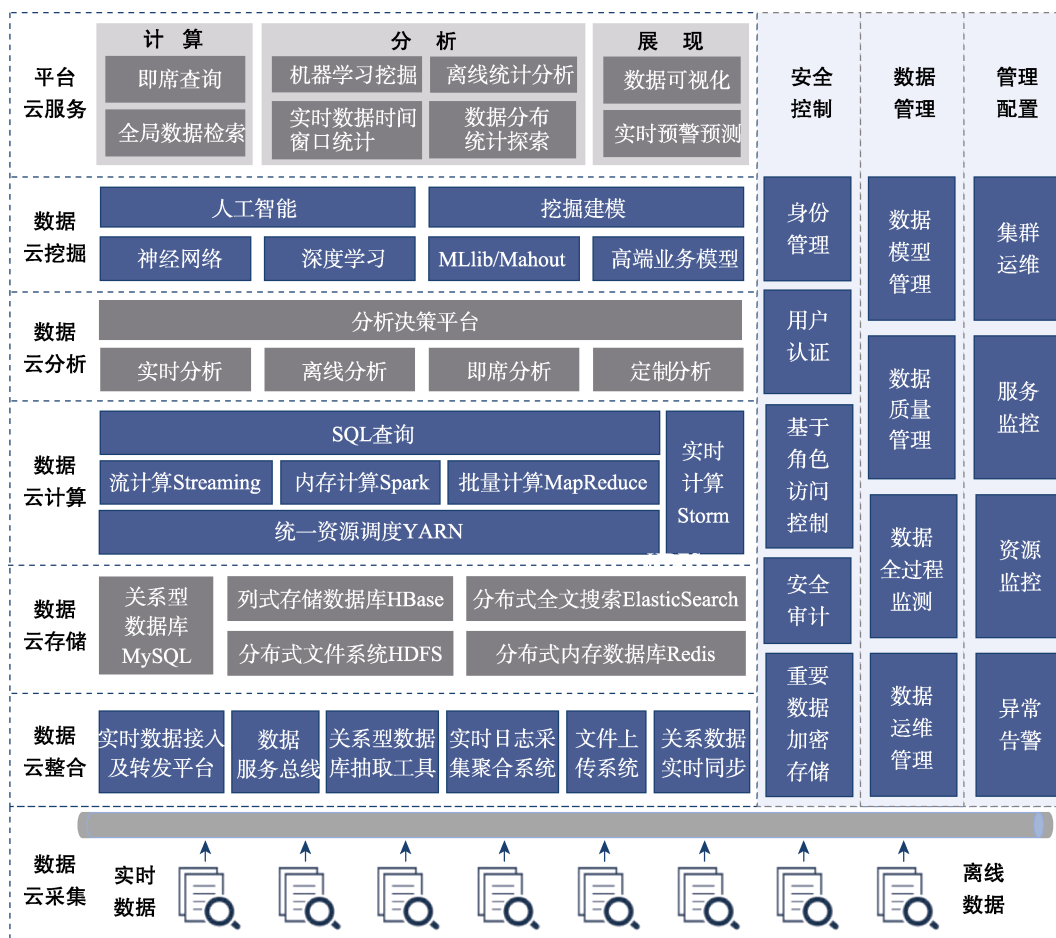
平台云服务

计 算
即席查询
全局数据检索

分 析
机器学习挖掘
离线统计分析
实时数据时间窗口统计
数据分布统计探索

展 现
数据可视化
实时预警预测

安全控制

数据管理

管理配置

数据云挖掘
人工智能
挖掘建模
神经网络
深度学习
MLlib/Mahout
高端业务模型

数据云分析
分析决策平台
实时分析
离线分析
即席分析
定制分析

数据云计算
SQL查询
流计算Streaming
内存计算Spark
批量计算MapReduce
统一资源调度YARN
实时计算Storm

数据云存储
关系型数据库MySQL
列式存储数据库HBase
分布式全文搜索ElasticSearch
分布式文件系统HDFS
分布式内存数据库Redis

数据云整合
实时数据接入及转发平台
数据服务总线
关系型数据库抽取工具
实时日志采集聚合系统
文件上传系统
关系数据实时同步

身份管理
用户认证
基于角色访问控制
安全审计
重要数据加密存储

数据模型管理
数据质量管理
数据全过程监测
数据运维管理

集群运维
服务监控
资源监控
异常告警

数据云采集
实时数据
离线数据